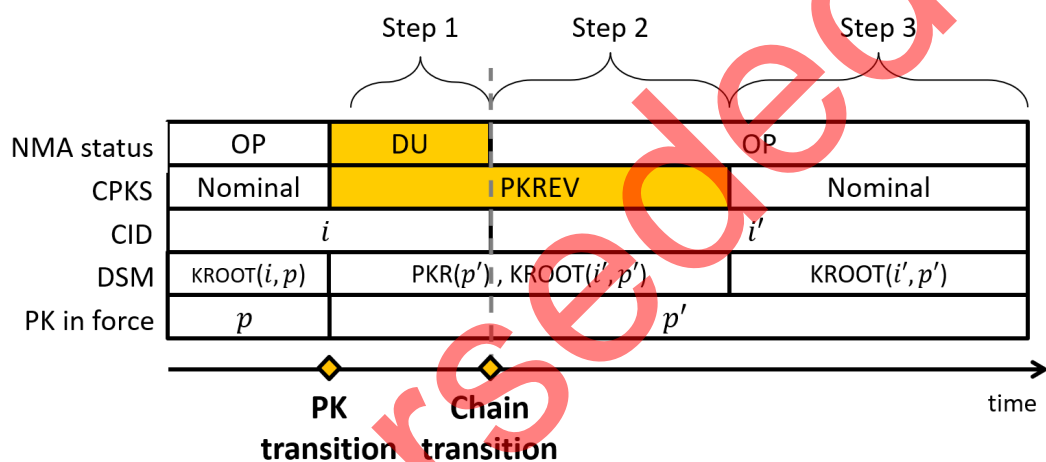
Step 1 Step 2 Step 3

| NMA status | OP | DU | OP |
|---|---|---|---|
| CPKS | Nominal | PKREV | Nominal |
| CID | $i$ | | $i'$ |
| DSM | KROOT$(i, p)$ | PKR$(p')$ , KROOT$(i', p')$ | KROOT$(i', p')$ |
| PK in force | $p$ | $p'$ | |

PK transition Chain transition time

rseded